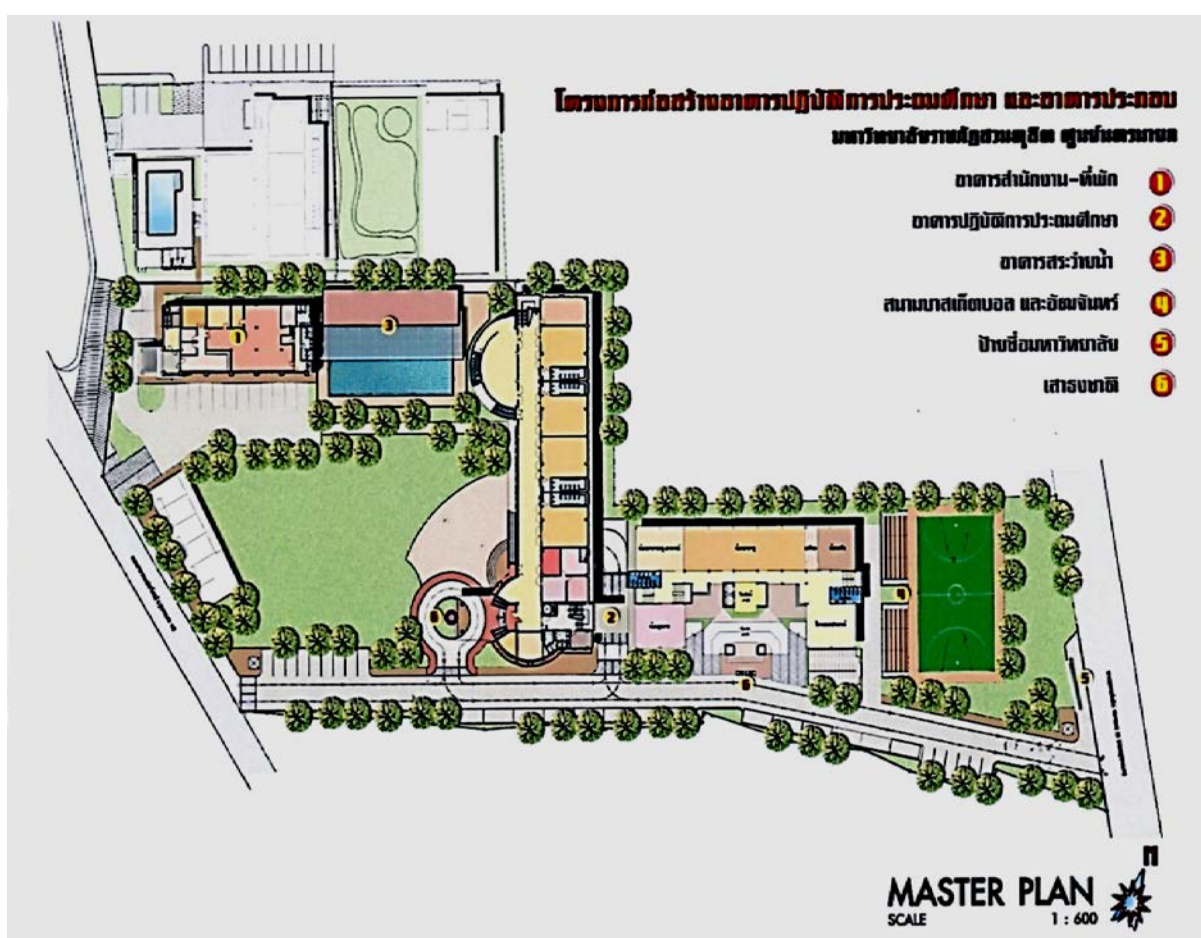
โครงการก่อสร้างอาคารปฏิบัติการประถมศึกษา และอาคารประกอบ
มหาวิทยาลัยราชภัฏสวนดุสิต ศูนย์นครนายก

อาคารสำนักงาน-ที่พัก 1
อาคารปฏิบัติการประถมศึกษา 2
อาคารสระว่ายน้ำ 3
สนามบาสเก็ตบอล และอัฒจันทร์ 4
ป้ายชื่อมหาวิทยาลัย 5
เสาธงชาติ 6

1
3
2
6
4
5

ก
MASTER PLAN
SCALE 1 : 600